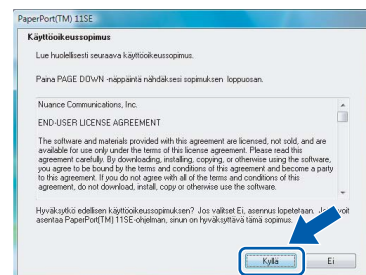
PaperPort(TM) 11SE

Käyttöoikeussopimus

Lue huolellisesti seuraava käyttöoikeussopimus.

Paina PAGE DOWN -näppäintä nähdäksesi sopimuksen loppuosan.

Nuance Communications, Inc.

END-USER LICENSE AGREEMENT

The software and materials provided with this agreement are licensed, not sold, and are available for use only under the terms of this license agreement. Please read this agreement carefully. By downloading, installing, copying, or otherwise using the software, you agree to be bound by the terms and conditions of this agreement and become a party to this agreement. If you do not agree with all of the terms and conditions of this agreement, do not download, install, copy or otherwise use the software.

Hyväksytkö edellisen käyttöoikeussopimuksen? Jos valitset Ei, asennus lopetetaan. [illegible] voit asentaa PaperPort(TM) 11SE-ohjelman, sinun on hyväksyttävä tämä sopimus.

Kyllä

Ei